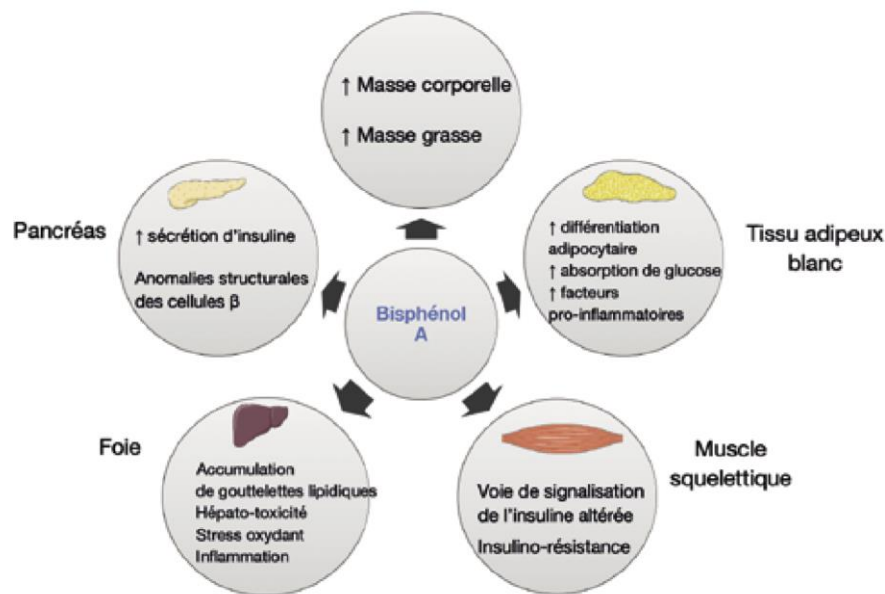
↑ Masse corporelle

↑ Masse grasse

Pancréas

↑ sécrétion d'insuline

Anomalies structurales des cellules β

Bisphénol A

↑ différentiation adipocytaire
↑ absorption de glucose
↑ facteurs pro-inflammatoires

Tissu adipeux blanc

Foie

Accumulation de gouttelettes lipidiques
Hépato-toxicité
Stress oxydant
Inflammation

Voie de signalisation de l'insuline altérée

Insulino-résistance

Muscle squelettique